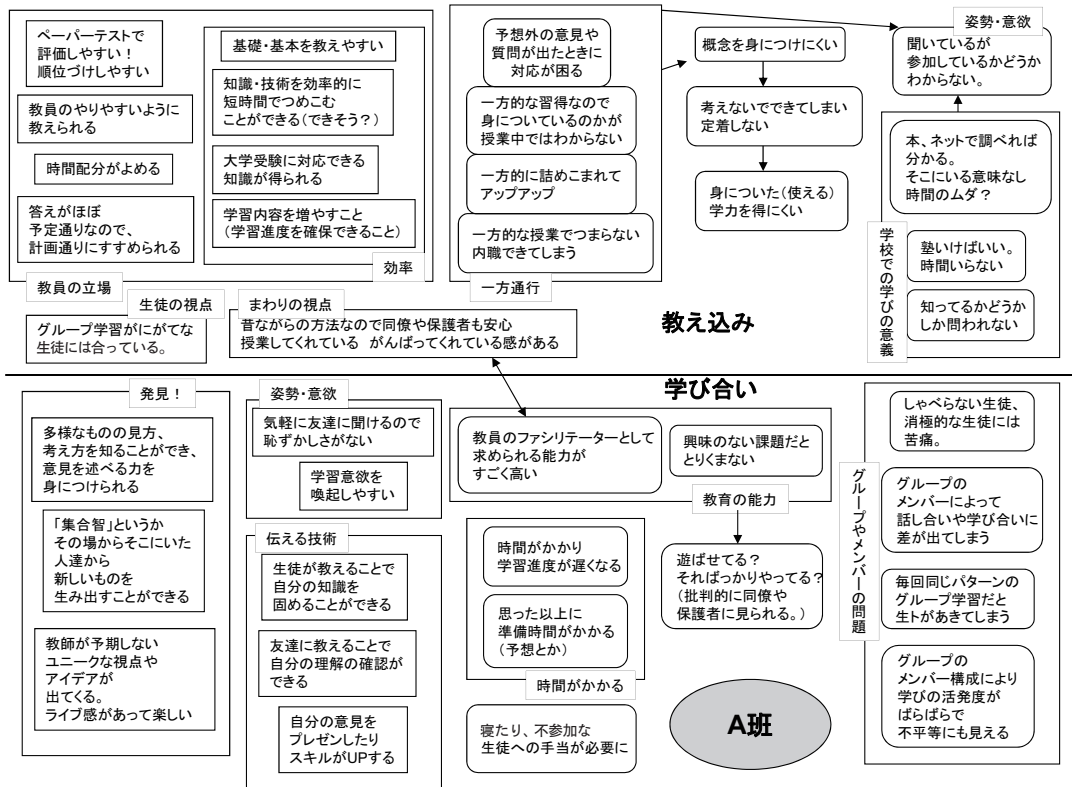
ペーパーテストで
評価しやすい！
順位づけしやすい

教員のやりやすいように
教えられる

時間配分がよめる

答えがほぼ
予定通りなので、
計画通りにすすめられる

基礎・基本を教えやすい

知識・技術を効率的に
短時間でつめこむ
ことができる（できそう？）

大学受験に対応できる
知識が得られる

学習内容を増やすこと
（学習進度を確保できること）

効率

教員の立場

生徒の視点

グループ学習がにがてな
生徒には合っている。

まわりの視点

昔ながらの方法なので同僚や保護者も安心
授業してくれている　がんばってくれている感がある

予想外の意見や
質問が出たときに
対応が困る

一方的な習得なので
身についているのかが
授業中ではわからない

一方的に詰めこまれて
アップアップ

一方的な授業でつまらない
内職できてしまう

一方通行

概念を身につけにくい

考えないでできてしまい
定着しない

身についた（使える）
学力を得にくい

姿勢・意欲

聞いているが
参加しているかどうか
わからない。

本、ネットで調べれば
分かる。
そこにいる意味なし
時間のムダ？

学校での学びの意義

塾いけばいい。
時間いらない

知ってるかどうか
しか問われない

教え込み

学び合い

発見！

多様なものの見方、
考え方を知ることができ、
意見を述べる力を
身につけられる

「集合智」というか
その場からそこにいた
人達から
新しいものを
生み出すことができる

教師が予期しない
ユニークな視点や
アイデアが
出てくる。
ライブ感があって楽しい

姿勢・意欲

気軽に友達に聞けるので
恥ずかしさがない

学習意欲を
喚起しやすい

伝える技術

生徒が教えることで
自分の知識を
固めることができる

友達に教えることで
自分の理解の確認が
できる

自分の意見を
プレゼンしたり
スキルがUPする

教員のファシリテーターとして
求められる能力が
すごく高い

興味のない課題だと
とりくまない

教育の能力

遊ばせてる？
それぱっかりやってる？
（批判的に同僚や
保護者に見られる。）

時間がかかり
学習進度が遅くなる

思った以上に
準備時間がかかる
（予想とか）

時間がかかる

寝たり、不参加な
生徒への手当が必要に

A班

しゃべらない生徒、
消極的な生徒には
苦痛。

グループやメンバーの問題

グループの
メンバーによって
話し合いや学び合いに
差が出てしまう

毎回同じパターンの
グループ学習だと
生トがあきてしまう

グループの
メンバー構成により
学びの活発度が
ばらばらで
不平等にも見える